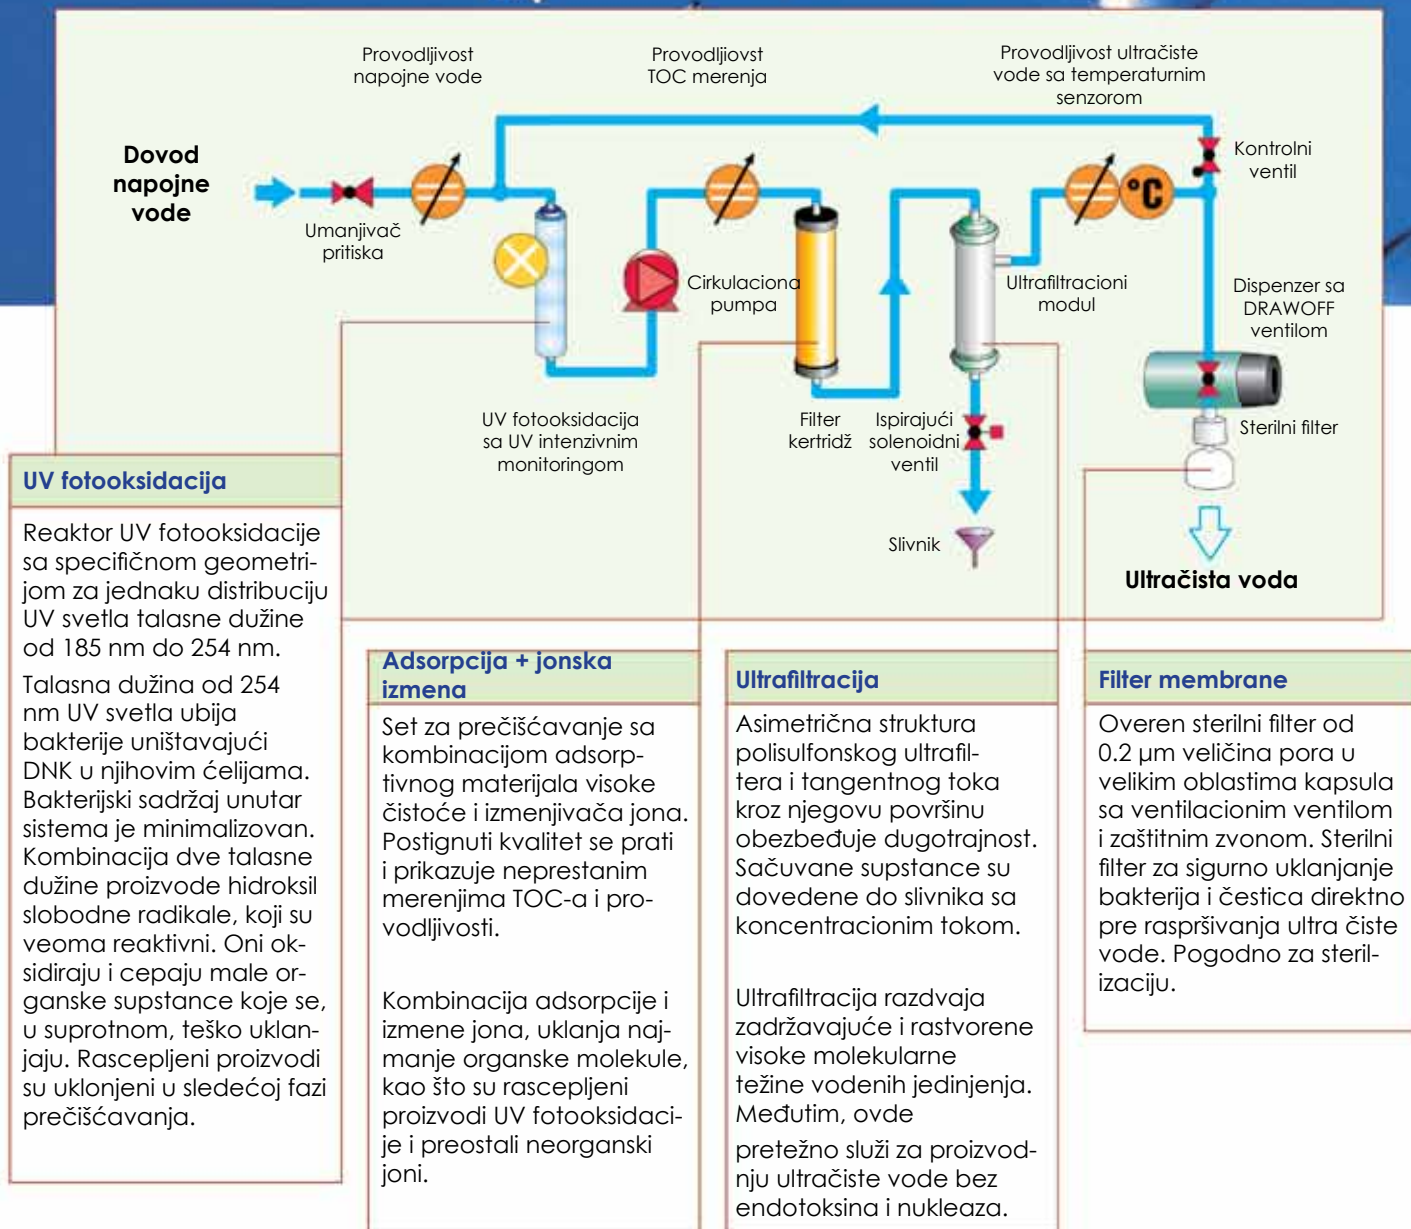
Provodljivost napojne vode

Provodljiovst TOC merenja

Provodljivost ultračiste vode sa temperaturnim senzorom

Dovod napojne vode

Kontrolni ventil

Umanjivač pritiska

°C

Cirkulaciona pumpa

Ultrafiltracioni modul

Dispenzer sa DRAWOFF ventilom

UV fotooksidacija sa UV intenzivnim monitoringom

Filter kertridž

Ispirajući solenoidni ventil

Sterilni filter

Slivnik

Ultračista voda

UV fotooksidacija

Reaktor UV fotooksidacije sa specifičnom geometrijom za jednaku distribuciju UV svetla talasne dužine od 185 nm do 254 nm.

Talasna dužina od 254 nm UV svetla ubija bakterije uništavajući DNK u njihovim ćelijama. Bakterijski sadržaj unutar sistema je minimalizovan. Kombinacija dve talasne dužine proizvode hidroksil slobodne radikale, koji su veoma reaktivni. Oni oksidiraju i cepaju male organske supstance koje se, u suprotnom, teško uklanjaju. Rascepljeni proizvodi su uklonjeni u sledećoj fazi prečišćavanja.

Adsorpcija + jonska izmena

Set za prečišćavanje sa kombinacijom adsorptivnog materijala visoke čistoće i izmenjivača jona. Postignuti kvalitet se prati i prikazuje neprestanim merenjima TOC-a i provodljivosti.

Kombinacija adsorpcije i izmene jona, uklanja najmanje organske molekule, kao što su rascepljeni proizvodi UV fotooksidacije i preostali neorganski joni.

Ultrafiltracija

Asimetrična struktura polisulfonskog ultrafiltera i tangentnog toka kroz njegovu površinu obezbeđuje dugotrajnost. Sačuvane supstance su dovedene do slivnika sa koncentracionim tokom.

Ultrafiltracija razdvaja zadržavajuće i rastvorene visoke molekularne težine vodenih jedinjenja. Međutim, ovde

pretežno služi za proizvodnju ultračiste vode bez endotoksina i nukleaza.

Filter membrane

Overen sterilni filter od 0.2 μm veličina pora u velikim oblastima kapsula sa ventilacionim ventilom i zaštitnim zvonom. Sterilni filter za sigurno uklanjanje bakterija i čestica direktno pre raspršivanja ultra čiste vode. Pogodno za sterilizaciju.